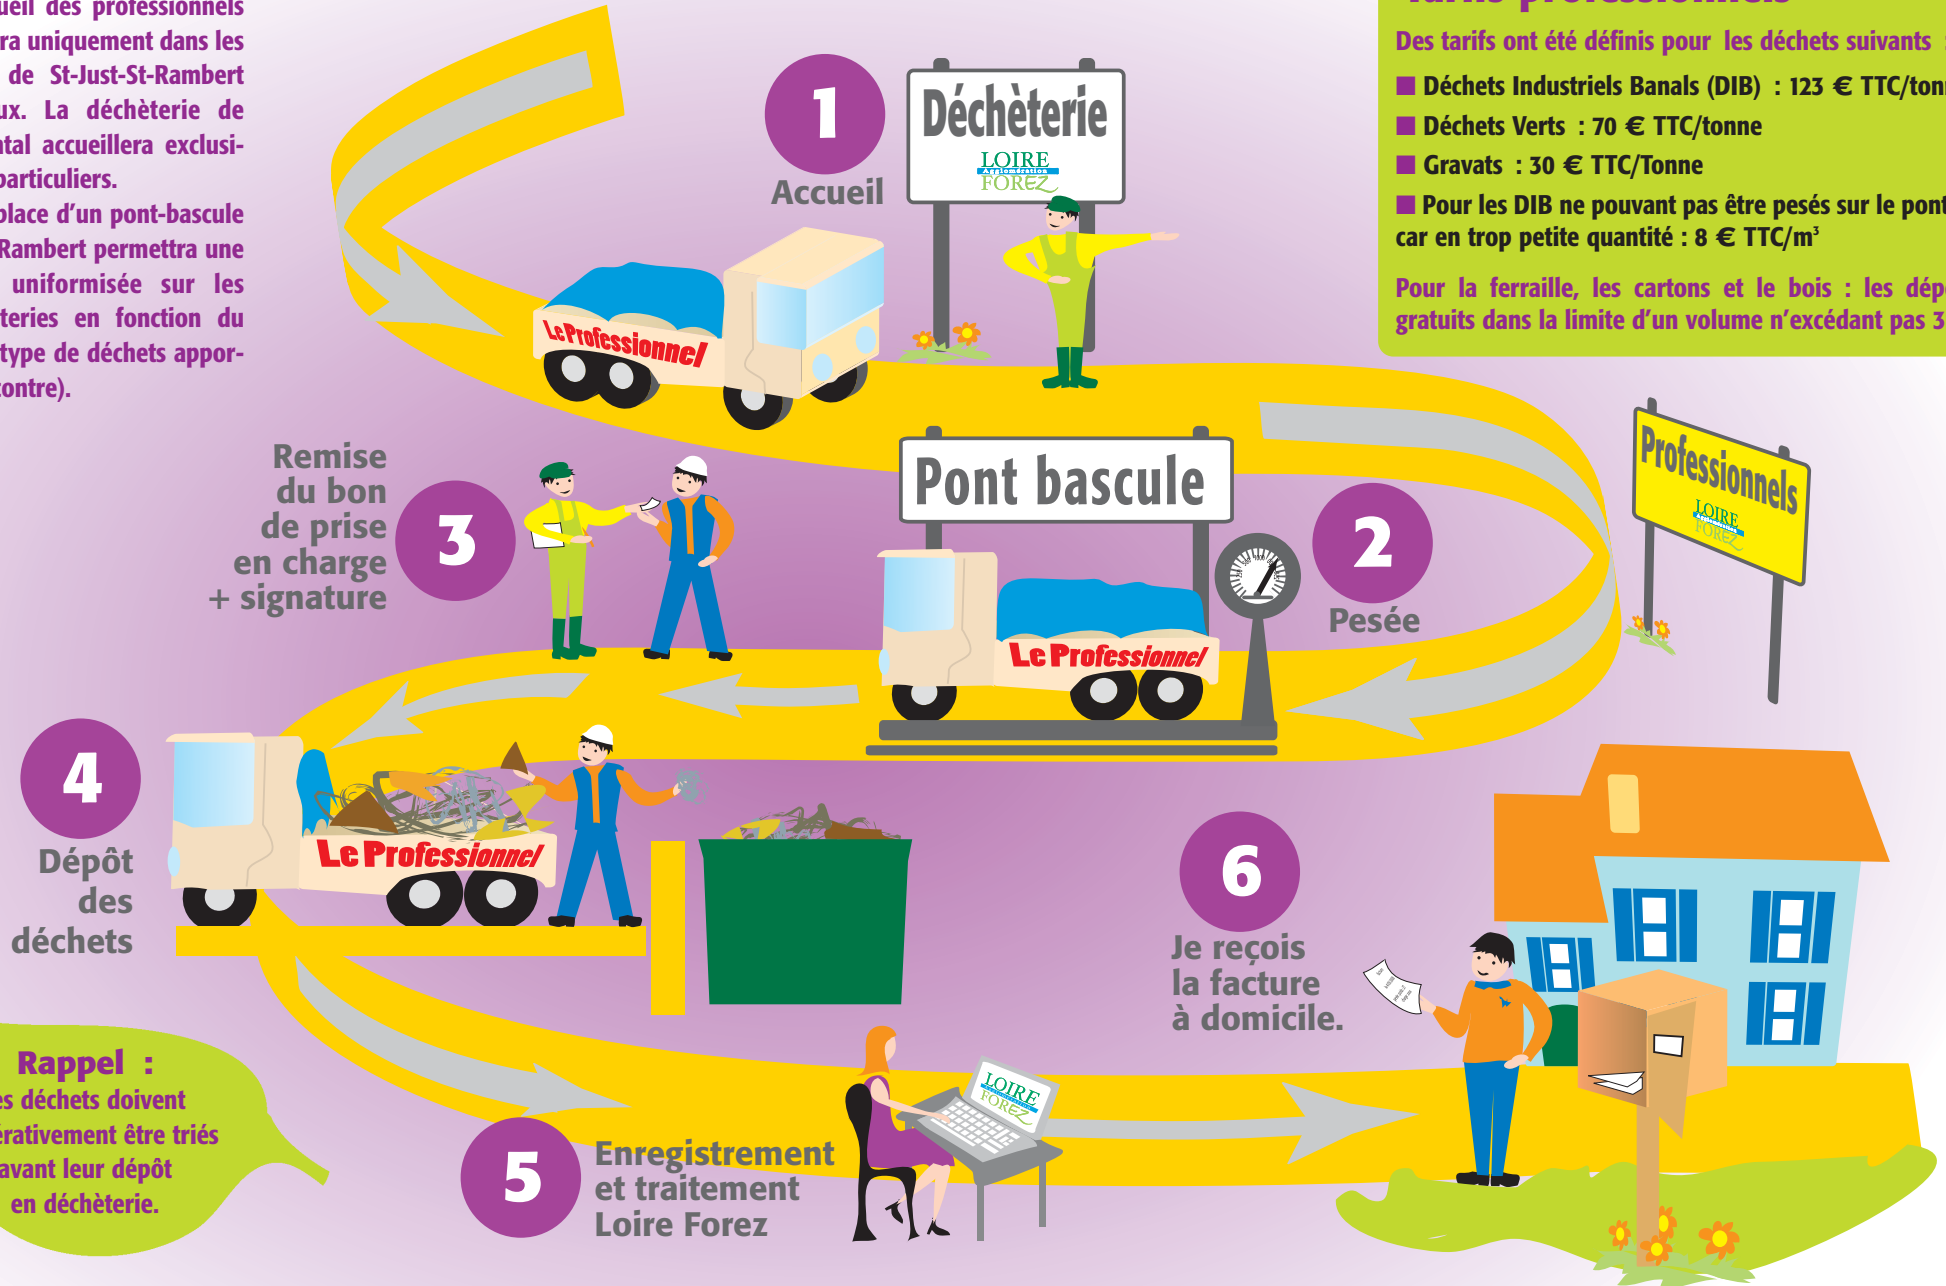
ueil des professionnels ra uniquement dans les de St-Just-St-Rambert ux. La déchèterie de ntal accueillera exclusiparticuliers.

place d'un pont-bascule Rambert permettra une uniformisée sur les teries en fonction du type de déchets apporcontre).

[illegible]

Des tarifs ont été définis pour les déchets suivants

■ Déchets Industriels Banals (DIB) : 123 € TTC/ton

■ Déchets Verts : 70 € TTC/tonne

■ Gravats : 30 € TTC/Tonne

■ Pour les DIB ne pouvant pas être pesés sur le pont car en trop petite quantité : 8 € TTC/m³

Pour la ferraille, les cartons et le bois : les dép gratuits dans la limite d'un volume n'excédant pas 3

1
Accueil

Déchèterie
LOIRE
Agglomération
FOREZ

Le Professionnel

Remise du bon de prise en charge + signature
3

Pont bascule

2
Pesée

Professionnels
LOIRE
FOREZ

Le Professionnel

4
Dépôt des déchets

Le Professionnel

6
Je reçois la facture à domicile.

Rappel :
es déchets doivent érativement être triés avant leur dépôt en déchèterie.

5
Enregistrement et traitement Loire Forez

LOIRE
FOREZ